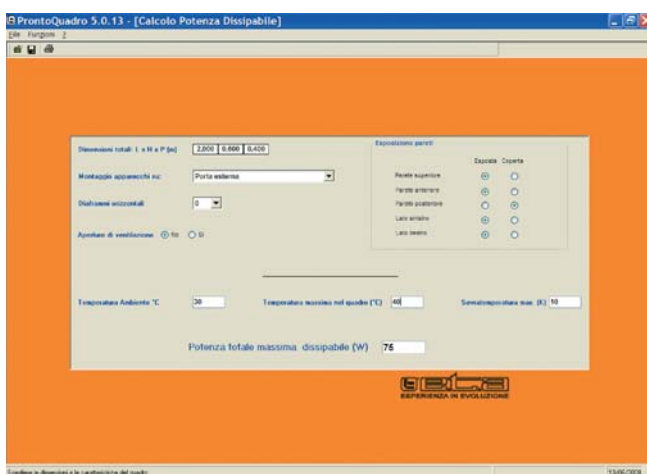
ProntoQuadro 5.0.13 - [Calcolo Potenza Dissipabile]

File Funzioni ?

Dimensioni totali L x H x P (m) 2,000 0,600 0,400

Montaggio apparecchi su: Porta esterna

Diaframmi orizzontali 0

Aperture di ventilazione No Si

Esposizione pareti

Esposta Coperta

Parete superiore

Parete anteriore

Parete posteriore

Lato sinistro

Lato destro

Temperatura Ambiente °C 30

Temperatura massima nel quadro (°C) 40

Sovratemperatura max. (K) 10

Potenza totale massima dissipabile (W) 75

EXPERIENZA IN EVOLUZIONE

Scegliere le dimensioni e le caratteristiche del quadro

13/06/2008